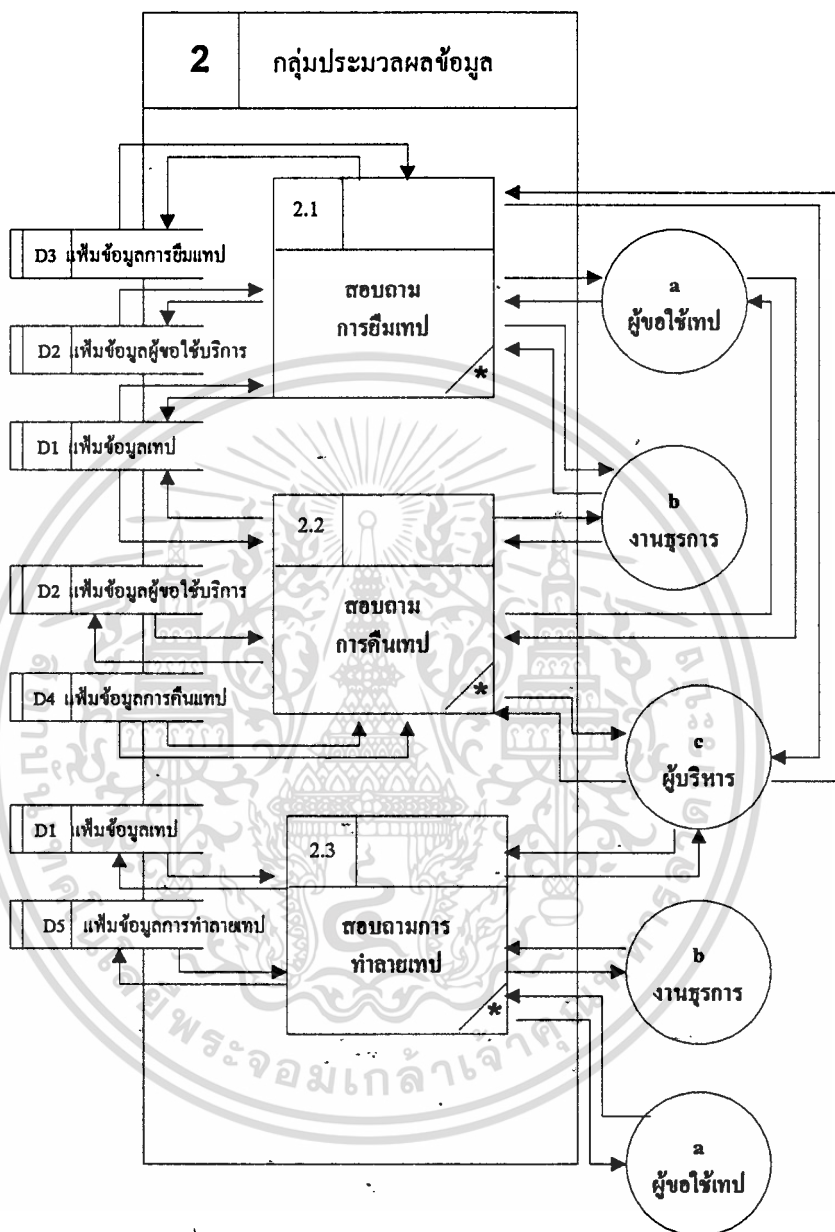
2 กลุ่มประมวลผลข้อมูล

2.1
สอบถาม การยืมเทป
*

D3 แฟ้มข้อมูลการยืมเทป

D2 แฟ้มข้อมูลผู้ขอใช้บริการ

D1 แฟ้มข้อมูลเทป

a
ผู้ขอใช้เทป

b
งานธุรการ

2.2
สอบถาม การคืนเทป
*

D2 แฟ้มข้อมูลผู้ขอใช้บริการ

D4 แฟ้มข้อมูลการคืนเทป

c
ผู้บริหาร

D1 แฟ้มข้อมูลเทป

2.3
สอบถามการ ทำลายเทป
*

D5 แฟ้มข้อมูลการทำลายเทป

b
งานธุรการ

a
ผู้ขอใช้เทป

พระจอมเกล้าเจ้าคุณ